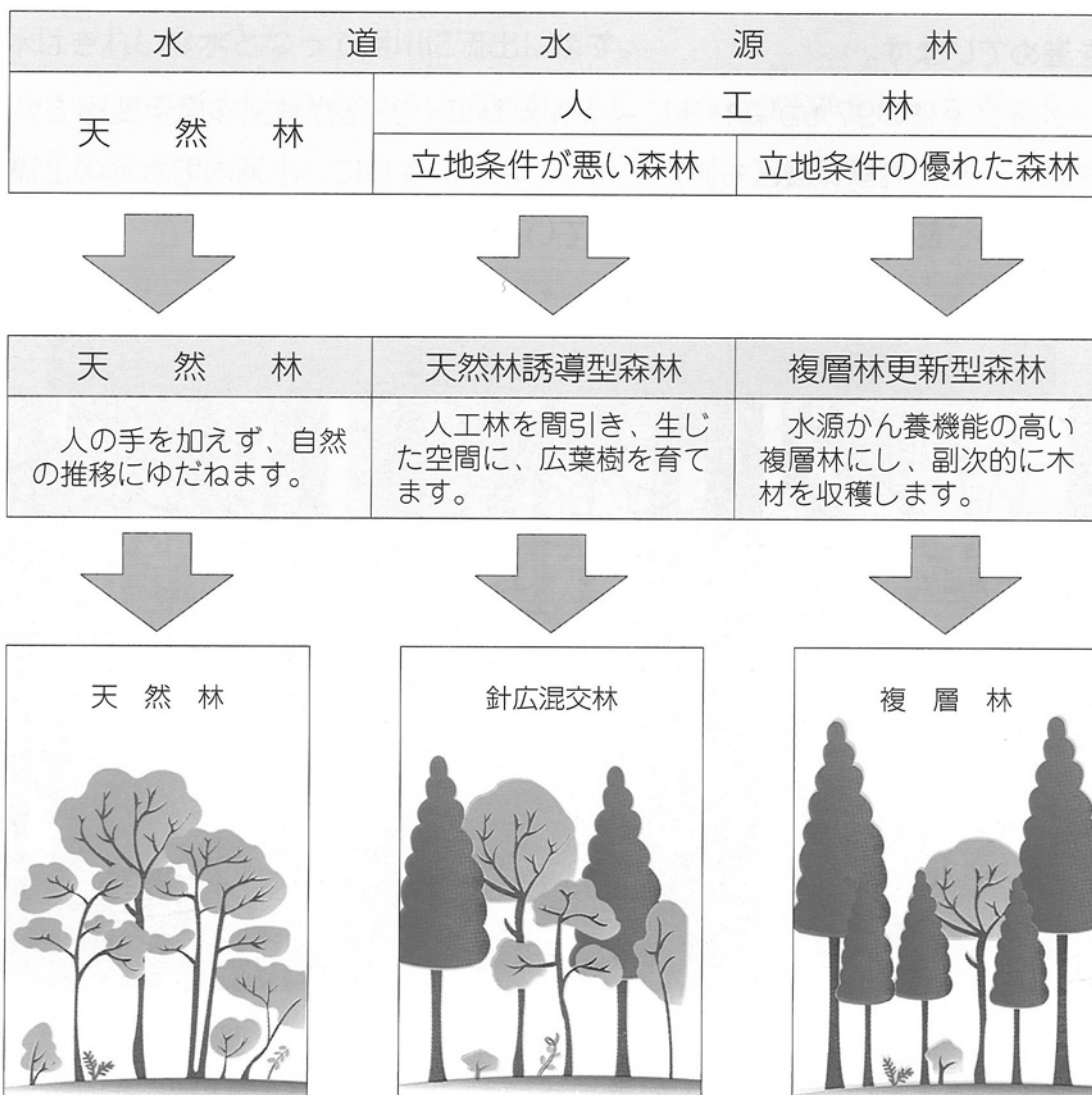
| 水道水源林 | | |
|---|---|---|
| 天然林 | 人工林 | |
| | 立地条件が悪い森林 | 立地条件の優れた森林 |

| 天然林 | 天然林誘導型森林 | 複層林更新型森林 |
|---|---|---|
| 人の手を加えず、自然の推移にゆだねます。 | 人工林を間引き、生じた空間に、広葉樹を育てます。 | 水源かん養機能の高い複層林にし、副次的に木材を収穫します。 |

天然林

針広混交林

複層林